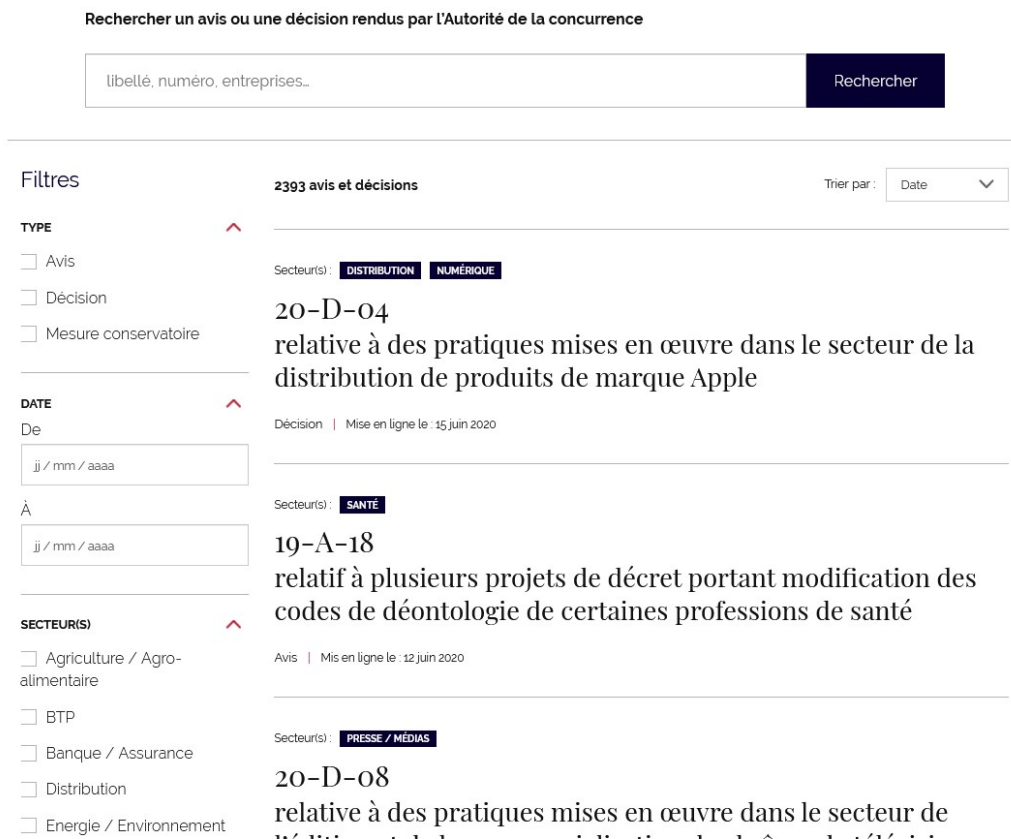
Rechercher un avis ou une décision rendus par l'Autorité de la concurrence

libellé, numéro, entreprises...

Rechercher

Filtres

TYPE

Avis

Décision

Mesure conservatoire

DATE

De

jj / mm / aaaa

À

jj / mm / aaaa

SECTEUR(S)

Agriculture / Agro-alimentaire

BTP

Banque / Assurance

Distribution

Energie / Environnement

2393 avis et décisions

Trier par : Date

Secteur(s) : DISTRIBUTION NUMÉRIQUE

20-D-04
relative à des pratiques mises en œuvre dans le secteur de la distribution de produits de marque Apple

Décision | Mise en ligne le : 15 juin 2020

Secteur(s) : SANTÉ

19-A-18
relatif à plusieurs projets de décret portant modification des codes de déontologie de certaines professions de santé

Avis | Mis en ligne le : 12 juin 2020

Secteur(s) : PRESSE / MÉDIAS

20-D-08
relative à des pratiques mises en œuvre dans le secteur de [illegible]